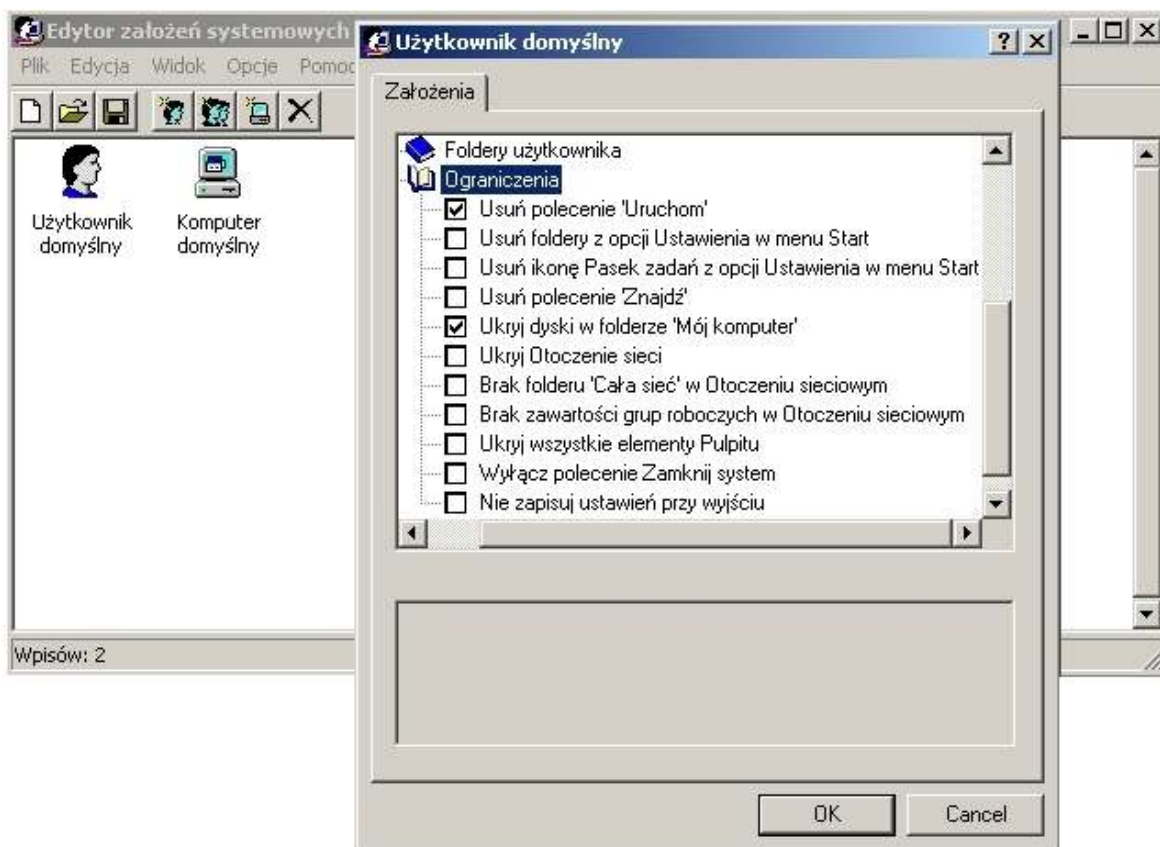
Edytor założeń systemowych
Plik Edycja Widok Opcje Pomoc

Użytkownik domyślny
Komputer domyślny

Wpisów: 2

Użytkownik domyślny
?
X

Założenia

Foldery użytkownika
Ograniczenia
Usuń polecenie 'Uruchom'
Usuń foldery z opcji Ustawienia w menu Start
Usuń ikonę Pasek zadań z opcji Ustawienia w menu Start
Usuń polecenie 'Znajdź'
Ukryj dyski w folderze 'Mój komputer'
Ukryj Otoczenie sieci
Brak folderu 'Cała sieć' w Otoczeniu sieciowym
Brak zawartości grup roboczych w Otoczeniu sieciowym
Ukryj wszystkie elementy Pulpitu
Wyłącz polecenie Zamknij system
Nie zapisuj ustawień przy wyjściu

OK
Cancel